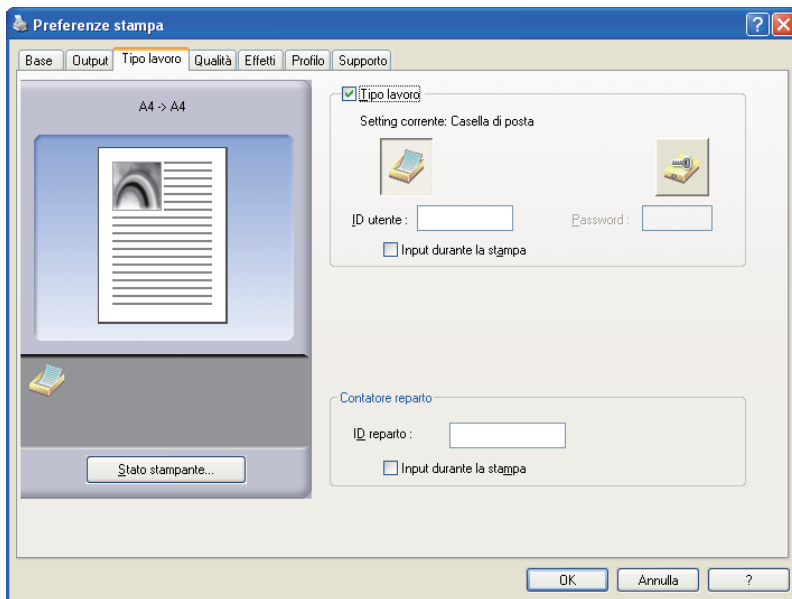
Preferenze stampa

?

Base | Output | Tipo lavoro | Qualità | Effetti | Profilo | Supporto

A4 -> A4

Stato stampante...

Tipo lavoro

Setting corrente: Casella di posta

ID utente :

Password :

Input durante la stampa

Contatore reparto

ID reparto :

Input durante la stampa

OK

Annulla

?